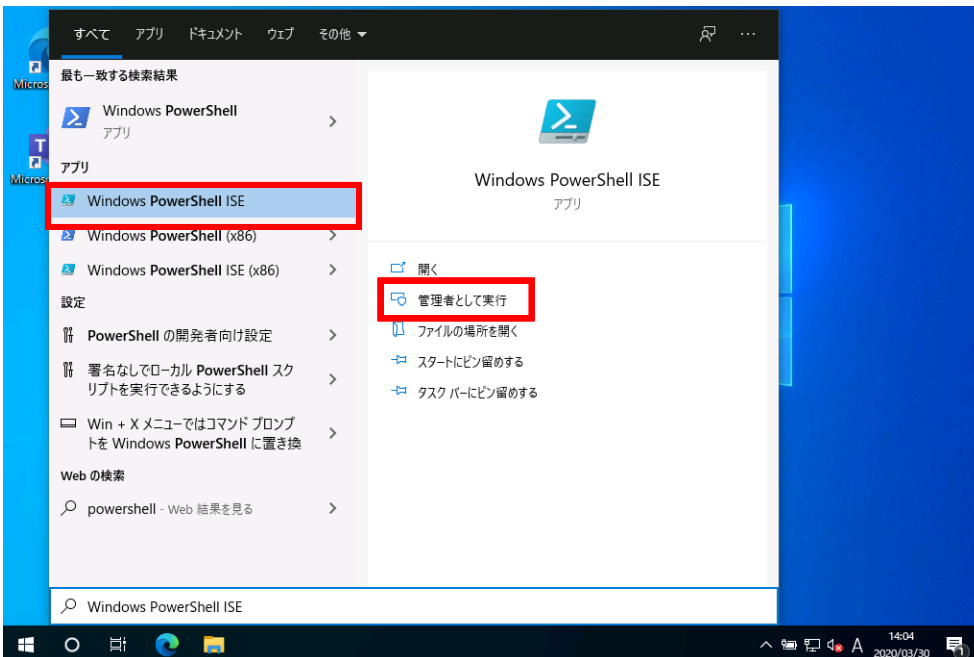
すべて アプリ ドキュメント ウェブ その他 ▾

Micros

Micros

最も一致する検索結果

Windows PowerShell
アプリ

アプリ

Windows PowerShell ISE

Windows PowerShell (x86)

Windows PowerShell ISE (x86)

設定

PowerShell の開発者向け設定

署名なしでローカル PowerShell スクリプトを実行できるようにする

Win + X メニューではコマンド プロンプトを Windows PowerShell に置き換

Web の検索

powershell - Web 結果を見る

Windows PowerShell ISE
アプリ

開く

管理者として実行

ファイルの場所を開く

スタートにピン留めする

タスク バーにピン留めする

Windows PowerShell ISE

A 14:04 2020/03/30